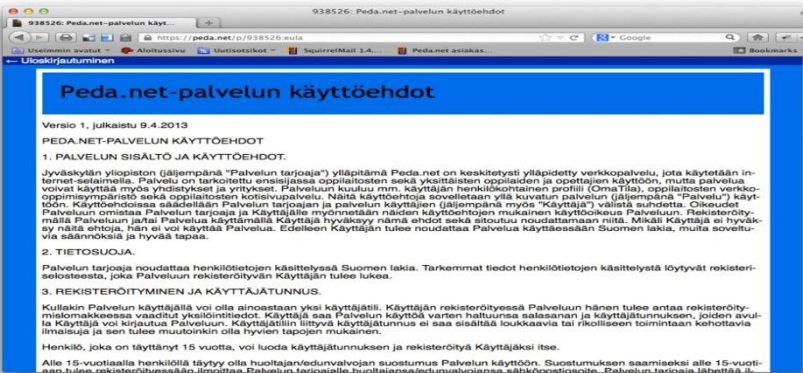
938526: Peda.net-palvelun käyttö...

938526: Peda.net-palvelun käyttöehdot

https://peda.net/p/938526:eula

Google

Useimmin avatut | Aloitussivu | Uutisotsikot | SquirrelMail 1.4.... | Peda.net asiakas... | Bookmarks

← Uloskirjautuminen

Peda.net-palvelun käyttöehdot

Versio 1, julkaistu 9.4.2013

PEDA.NET-PALVELUN KÄYTTÖEHDOT

1. PALVELUN SISÄLTÖ JA KÄYTTÖEHDOT.

Jyväskylän yliopiston (jäljempänä "Palvelun tarjoaja") ylläpitämä Peda.net on keskitetysti ylläpidetty verkkopalvelu, jota käytetään internet-selaimella. Palvelu on tarkoitettu ensisijaisesti oppilaitosten sekä yksittäisten oppilaiden ja opettajien käyttöön, mutta palvelua voivat käyttää myös yhdistykset ja yritykset. Palveluun kuuluu mm. käyttäjän henkilökohtainen profiili (OmaTila), oppilaitosten verkko-oppimisympäristö sekä oppilaitosten kotisivupalvelu. Näitä käyttöehtoja sovelletaan yllä kuvatun palvelun (jäljempänä "Palvelu") käyttöön. Käyttöehdoissa säädellään Palvelun tarjoajan ja palvelun käyttäjien (jäljempänä myös "Käyttäjä") välistä suhdetta. Oikeudet Palveluun omistaa Palvelun tarjoaja ja Käyttäjälle myönnetään näiden käyttöehtojen mukainen käyttöoikeus Palveluun. Rekisteröitymällä Palveluun ja käyttämällä Palvelua Käyttäjä hyväksyy nämä ehdot sekä sitoutuu noudattamaan niitä. Mikäli Käyttäjä ei hyväksy näitä ehtoja, hän ei voi käyttää Palvelua. Edelleen Käyttäjän tulee noudattaa Palvelua käyttäessään Suomen lakia, muita soveltuvia säännöksiä ja hyvää tapaa.

2. TIETOSUOJA.

Palvelun tarjoaja noudattaa henkilötietojen käsittelyssä Suomen lakia. Tarkemmat tiedot henkilötietojen käsittelystä löytyvät rekisteriselosteesta, joka Palveluun rekisteröityvän Käyttäjän tulee lukea.

3. REKISTERÖITYMINEN JA KÄYTTÄJÄTUNNUS.

Kullakin Palvelun käyttäjällä voi olla ainoastaan yksi käyttäjätili. Käyttäjän rekisteröityessä Palveluun hänen tulee antaa rekisteröitymislomakkeessa vaaditut yksilöintitiedot. Käyttäjä saa Palvelun käyttöä varten haltuunsa salasanan ja käyttäjätunnuksen, joiden avulla Käyttäjä voi kirjautua Palveluun. Käyttäjätiliin liittyvä käyttäjätunnus ei saa sisältää loukkaavia tai rikollisen toimintaan kehottavia ilmaisuja ja sen tulee muutoinkin olla hyvien tapojen mukainen.

Henkilö, joka on täyttänyt 15 vuotta, voi luoda käyttäjätunnuksen ja rekisteröityä Käyttäjäksi itse.

Alle 15-vuotiaalla henkilöllä täytyy olla huoltajan/edunvalvojan suostumus Palvelun käyttöön. Suostumuksen saamiseksi alle 15-vuotiaan tulee rekisteröityessään ilmoittaa Palvelun tarjoajalle huoltajansa/edunvalvojansa sähköpostiosoite. Palvelun tarjoaja lähettää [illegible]